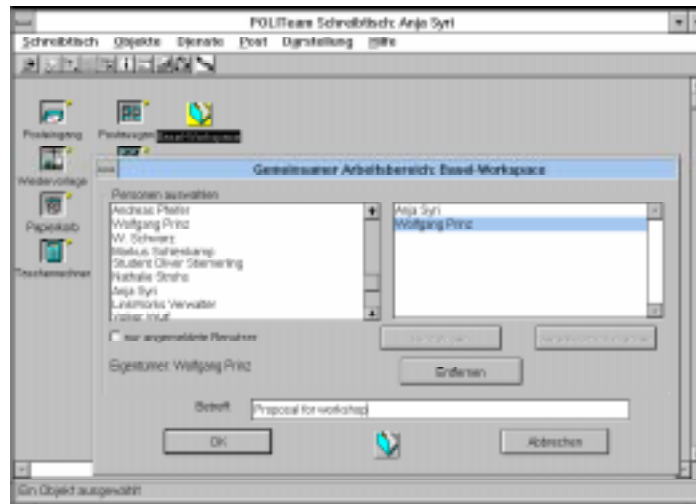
POLITeam Schreibtisch: Anja Syri

Schreibtisch Objekte Dienste Post Darstellung Hilfe

Posteingang

Postausgang

Basel-Workspace

Wiedervorlage

Papierkorb

Taschenrechner

Gemeinsamer Arbeitsbereich: Basel-Workspace

Personen auswählen

Andreas Pfeifer
Wolfgang Prinz
W. Schwarz
Markus Sohlenkamp
Student Oliver Stiemerling
Nathalie Stroho
Anja Syri
Linkworks Verwalter
Volker Wulf

Anja Syri
Wolfgang Prinz

nur angemeldete Benutzer

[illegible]

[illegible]

Eigentümer: Wolfgang Prinz

Entfernen

Betreff: Proposal for workshop

OK

Abbrechen

Ein Objekt ausgewählt